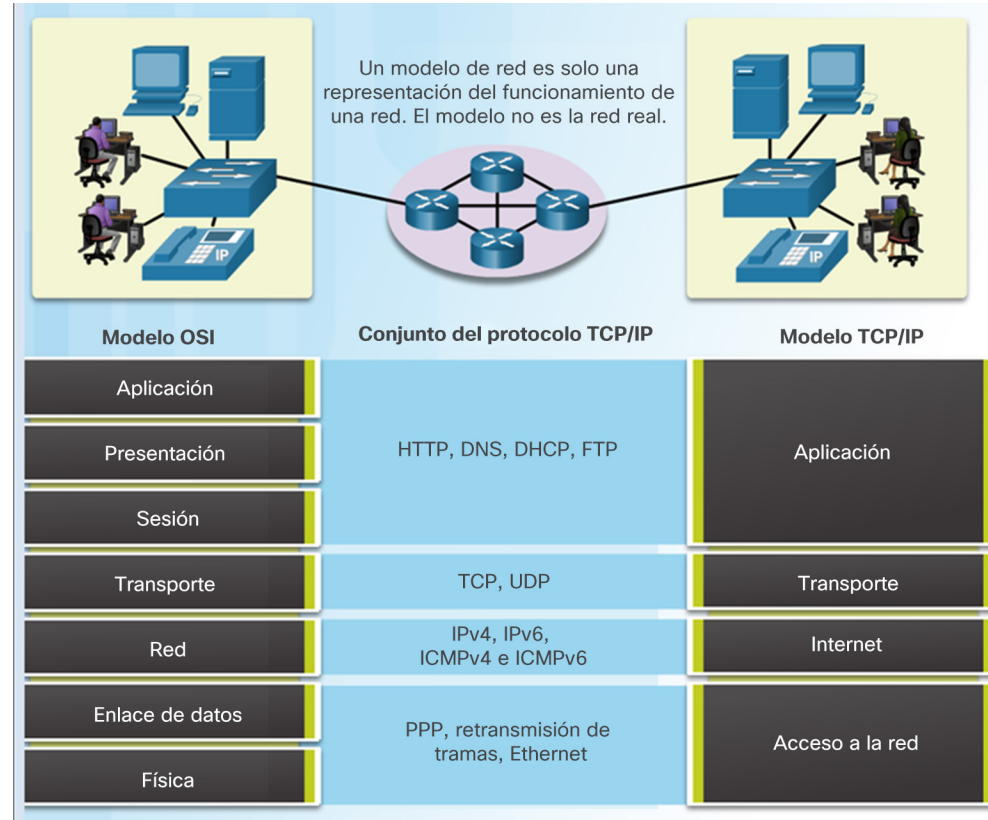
Un modelo de red es solo una representación del funcionamiento de una red. El modelo no es la red real.

IP

IP

Modelo OSI

Conjunto del protocolo TCP/IP

Modelo TCP/IP

| Modelo OSI | Conjunto del protocolo TCP/IP | Modelo TCP/IP |
|---|---|---|
| Aplicación | HTTP, DNS, DHCP, FTP | Aplicación |
| Presentación | | |
| Sesión | | |
| Transporte | TCP, UDP | Transporte |
| Red | IPv4, IPv6, ICMPv4 e ICMPv6 | Internet |
| Enlace de datos | PPP, retransmisión de tramas, Ethernet | Acceso a la red |
| Física | | |